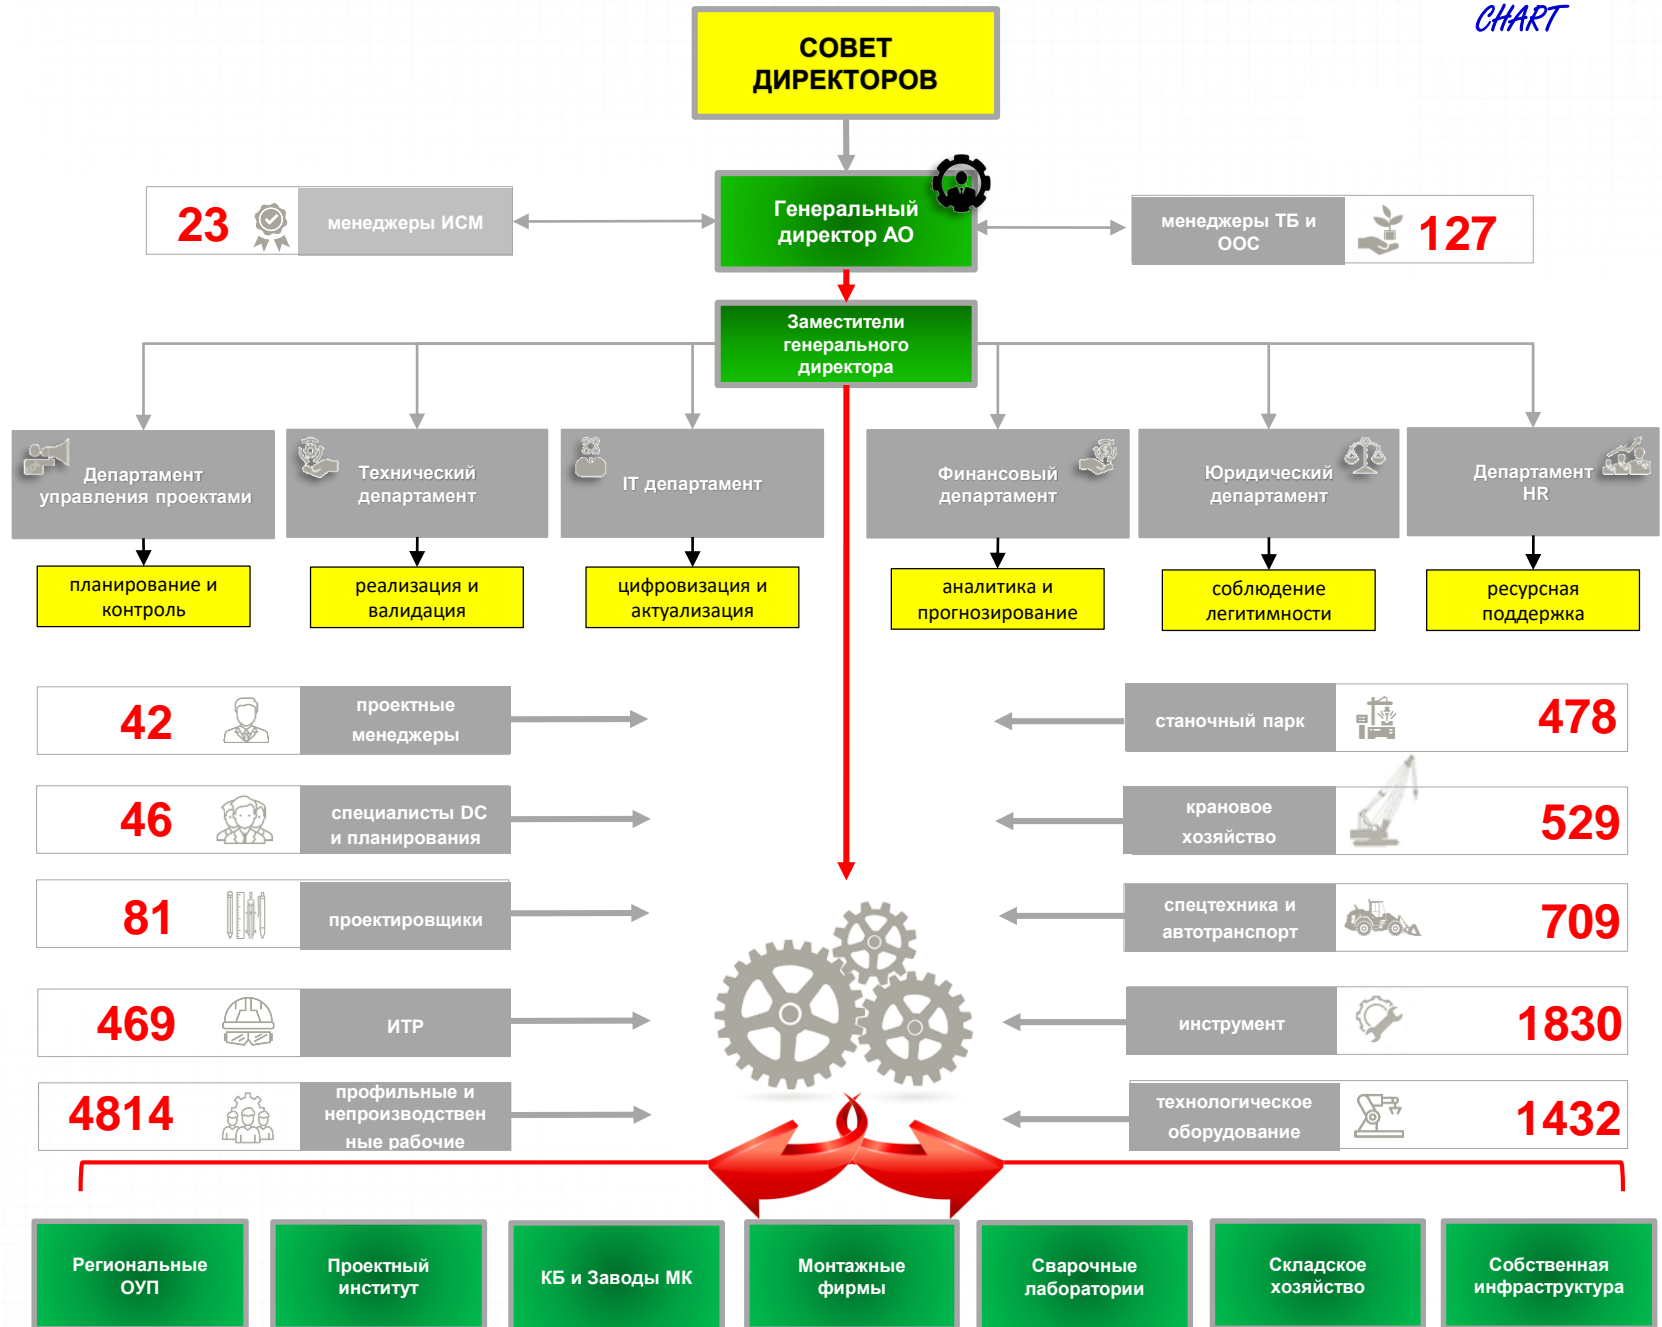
CHART

СОВЕТ ДИРЕКТОРОВ

23 менеджеры ИСМ

Генеральный директор АО

менеджеры ТБ и ООС 127

Заместители генерального директора

Департамент управления проектами

планирование и контроль

Технический департамент

реализация и валидация

IT департамент

цифровизация и актуализация

Финансовый департамент

аналитика и прогнозирование

Юридический департамент

соблюдение легитимности

Департамент HR

ресурсная поддержка

42 проектные менеджеры

46 специалисты DC и планирования

81 проектировщики

469 ИТР

4814 профильные и непроизводственные рабочие

станочный парк 478

крановое хозяйство 529

спецтехника и автотранспорт 709

инструмент 1830

технологическое оборудование 1432

Региональные ОУП

Проектный институт

КБ и Заводы МК

Монтажные фирмы

Сварочные лаборатории

Складское хозяйство

Собственная инфраструктура